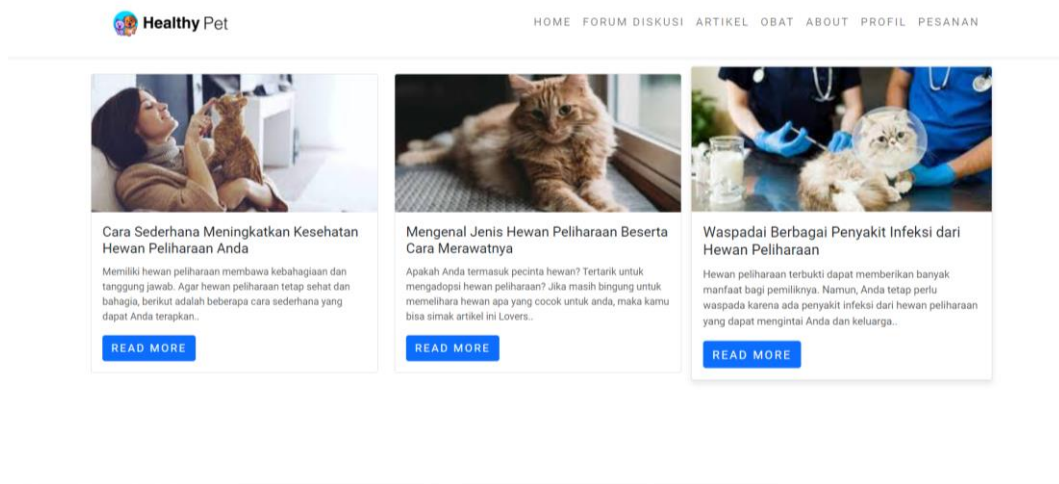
Healthy Pet

HOME FORUM DISKUSI ARTIKEL OBAT ABOUT PROFIL PESANAN

Cara Sederhana Meningkatkan Kesehatan Hewan Peliharaan Anda

Memiliki hewan peliharaan membawa kebahagiaan dan tanggung jawab. Agar hewan peliharaan tetap sehat dan bahagia, berikut adalah beberapa cara sederhana yang dapat Anda terapkan..

READ MORE

Mengenal Jenis Hewan Peliharaan Beserta Cara Merawatnya

Apakah Anda termasuk pecinta hewan? Tertarik untuk mengadopsi hewan peliharaan? Jika masih bingung untuk memelihara hewan apa yang cocok untuk anda, maka kamu bisa simak artikel ini Lovers..

READ MORE

Waspadai Berbagai Penyakit Infeksi dari Hewan Peliharaan

Hewan peliharaan terbukti dapat memberikan banyak manfaat bagi pemiliknya. Namun, Anda tetap perlu waspada karena ada penyakit infeksi dari hewan peliharaan yang dapat mengintai Anda dan keluarga..

READ MORE